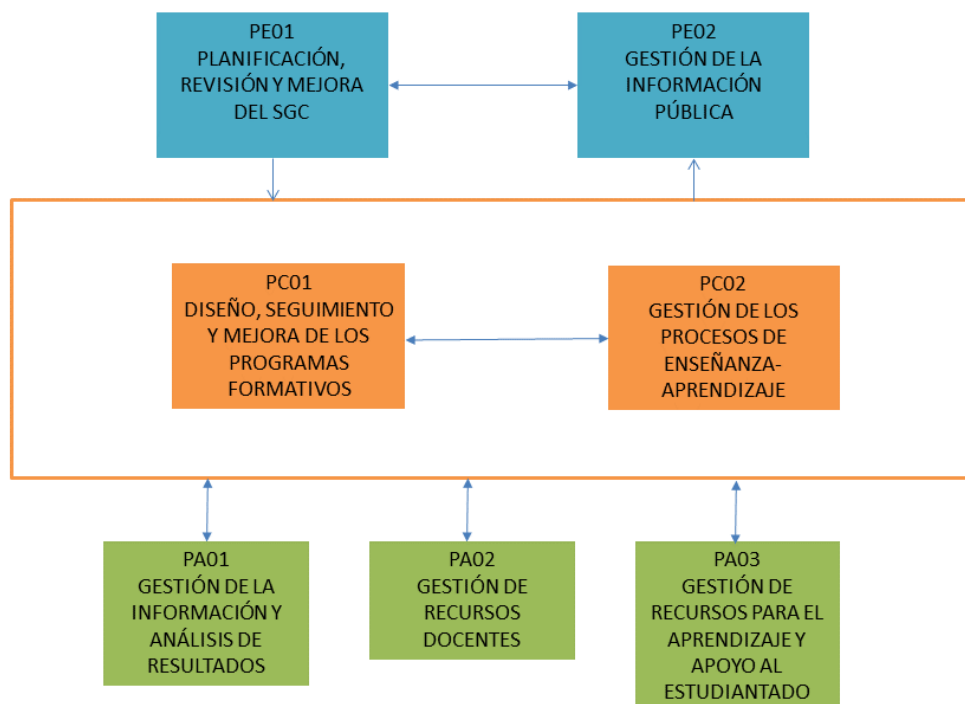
PE01
PLANIFICACIÓN, REVISIÓN Y MEJORA DEL SGC

PE02
GESTIÓN DE LA INFORMACIÓN PÚBLICA

PC01
DISEÑO, SEGUIMIENTO Y MEJORA DE LOS PROGRAMAS FORMATIVOS

PC02
GESTIÓN DE LOS PROCESOS DE ENSEÑANZA-APRENDIZAJE

PA01
GESTIÓN DE LA INFORMACIÓN Y ANÁLISIS DE RESULTADOS

PA02
GESTIÓN DE RECURSOS DOCENTES

PA03
GESTIÓN DE RECURSOS PARA EL APRENDIZAJE Y APOYO AL ESTUDIANTADO